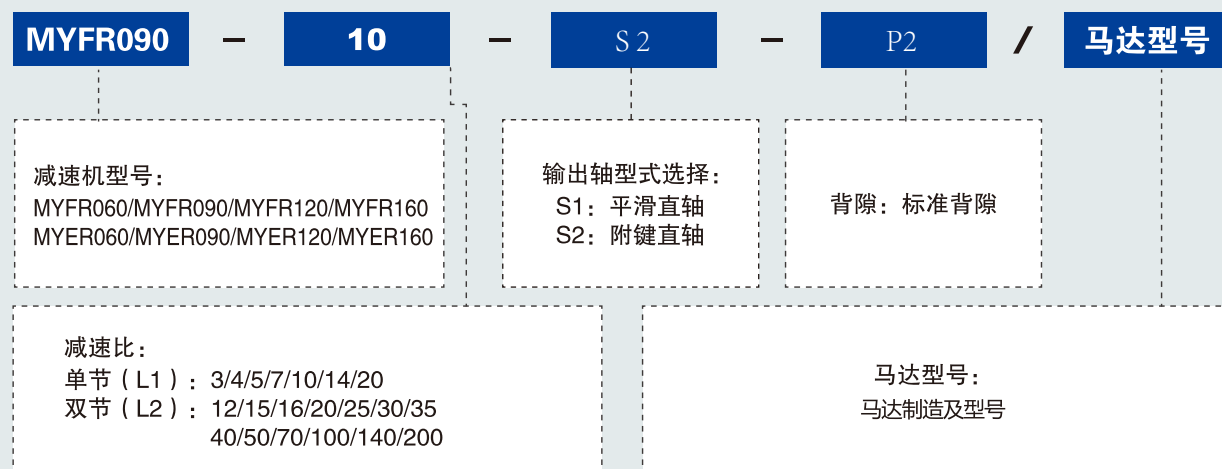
MYFR090 – 10 – S2 – P2 / 马达型号

减速机型号：
MYFR060/MYFR090/MYFR120/MYFR160
MYER060/MYER090/MYER120/MYER160

输出轴型式选择：
S1：平滑直轴
S2：附键直轴

背隙：标准背隙

减速比：
单节（L1）：3/4/5/7/10/14/20
双节（L2）：12/15/16/20/25/30/35
40/50/70/100/140/200

马达型号：
马达制造及型号